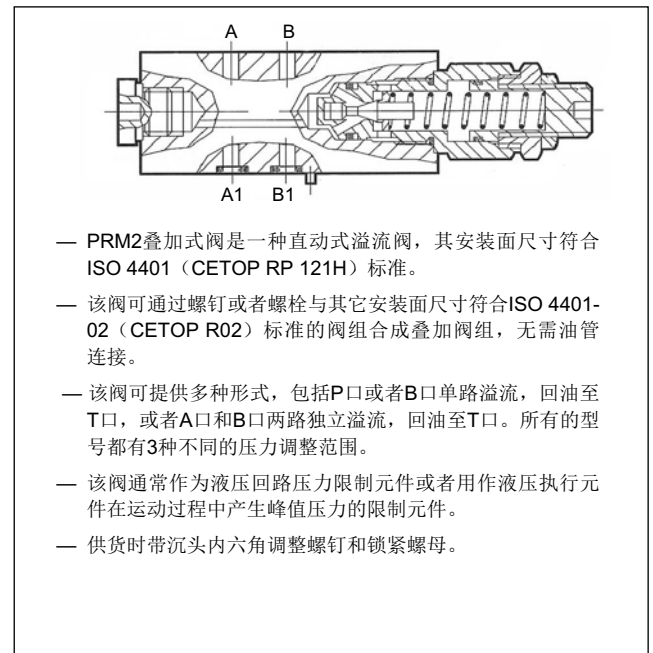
A B

A1 B1

— PRM2叠加式阀是一种直动式溢流阀，其安装面尺寸符合ISO 4401（CETOP RP 121H）标准。

— 该阀可通过螺钉或者螺栓与其它安装面尺寸符合ISO 4401-02（CETOP R02）标准的阀组合成叠加阀组，无需油管连接。

— 该阀可提供多种形式，包括P口或者B口单路溢流，回油至T口，或者A口和B口两路独立溢流，回油至T口。所有的型号都有3种不同的压力调整范围。

— 该阀通常作为液压回路压力限制元件或者用作液压执行元件在运动过程中产生峰值压力的限制元件。

— 供货时带沉头内六角调整螺钉和锁紧螺母。